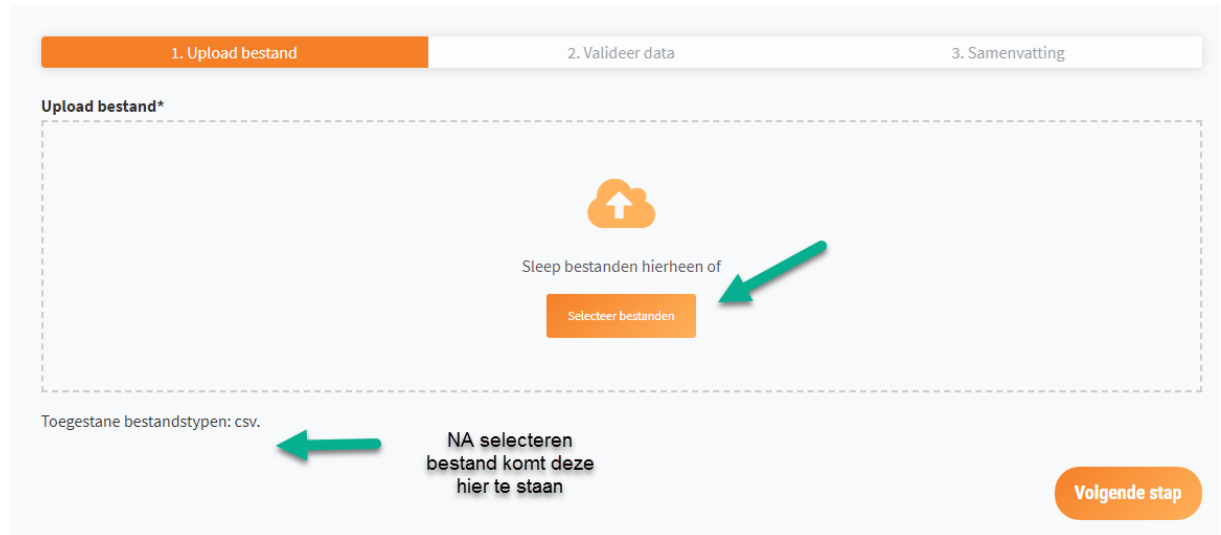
1. Upload bestand
2. Valideer data
3. Samenvatting

Upload bestand*

Sleep bestanden hierheen of

Selecteer bestanden

Toegestane bestandstypen: csv.

NA selecteren bestand komt deze hier te staan

Volgende stap